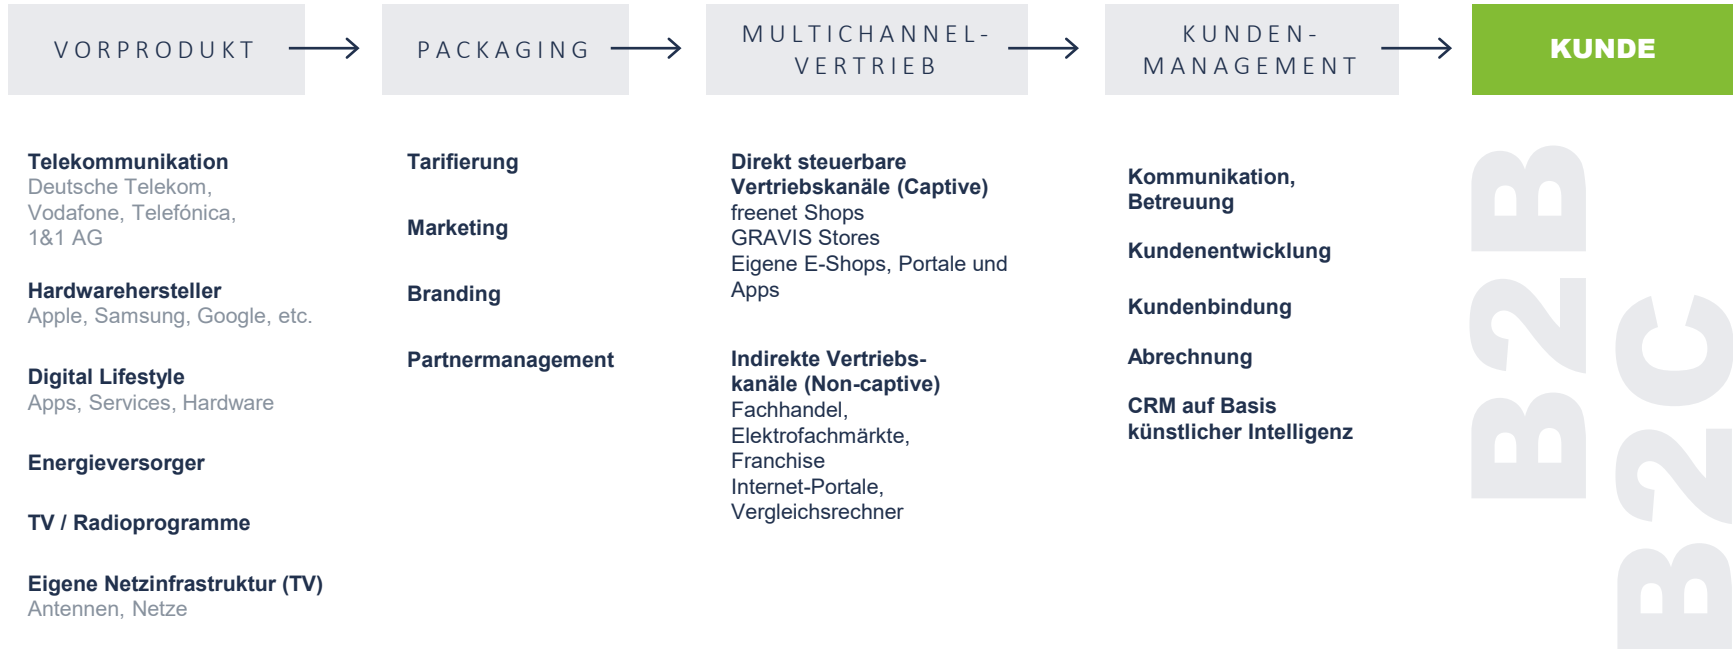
VORPRODUKT

PACKAGING

MULTICHANNEL-VERTRIEB

KUNDEN-MANAGEMENT

KUNDE

**Telekommunikation**
Deutsche Telekom, Vodafone, Telefónica, 1&1 AG

**Hardwarehersteller**
Apple, Samsung, Google, etc.

**Digital Lifestyle**
Apps, Services, Hardware

**Energieversorger**

**TV / Radioprogramme**

**Eigene Netzinfrastruktur (TV)**
Antennen, Netze

**Tarifierung**

**Marketing**

**Branding**

**Partnermanagement**

**Direkt steuerbare Vertriebskanäle (Captive)**
freenet Shops
GRAVIS Stores
Eigene E-Shops, Portale und Apps

**Indirekte Vertriebskanäle (Non-captive)**
Fachhandel,
Elektrofachmärkte,
Franchise
Internet-Portale,
Vergleichsrechner

**Kommunikation, Betreuung**

**Kundenentwicklung**

**Kundenbindung**

**Abrechnung**

**CRM auf Basis künstlicher Intelligenz**

B2B

B2C